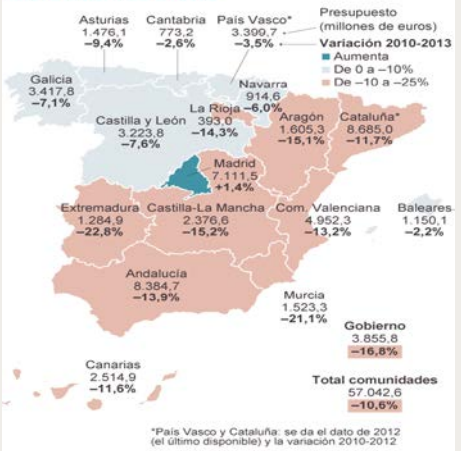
Presupuesto (millones de euros)

Variación 2010-2013
Aumenta
De 0 a −10%
De −10 a −25%

Asturias
1.476,1
−9,4%

Cantabria
773,2
−2,6%

País Vasco*
3.399,7
−3,5%

Galicia
3.417,8
−7,1%

Navarra
914,6

La Rioja −6,0%
393,0
−14,3%

Castilla y León
3.223,8
−7,6%

Aragón
1.605,3
−15,1%

Cataluña*
8.685,0
−11,7%

Madrid
7.111,5
+1,4%

Extremadura
1.284,9
−22,8%

Castilla-La Mancha
2.376,6
−15,2%

Com. Valenciana
4.952,3
−13,2%

Baleares
1.150,1
−2,2%

Andalucía
8.384,7
−13,9%

Murcia
1.523,3
−21,1%

Gobierno
3.855,8
−16,8%

Canarias
2.514,9
−11,6%

Total comunidades
57.042,6
−10,6%

*País Vasco y Cataluña: se da el dato de 2012 (el último disponible) y la variación 2010-2012